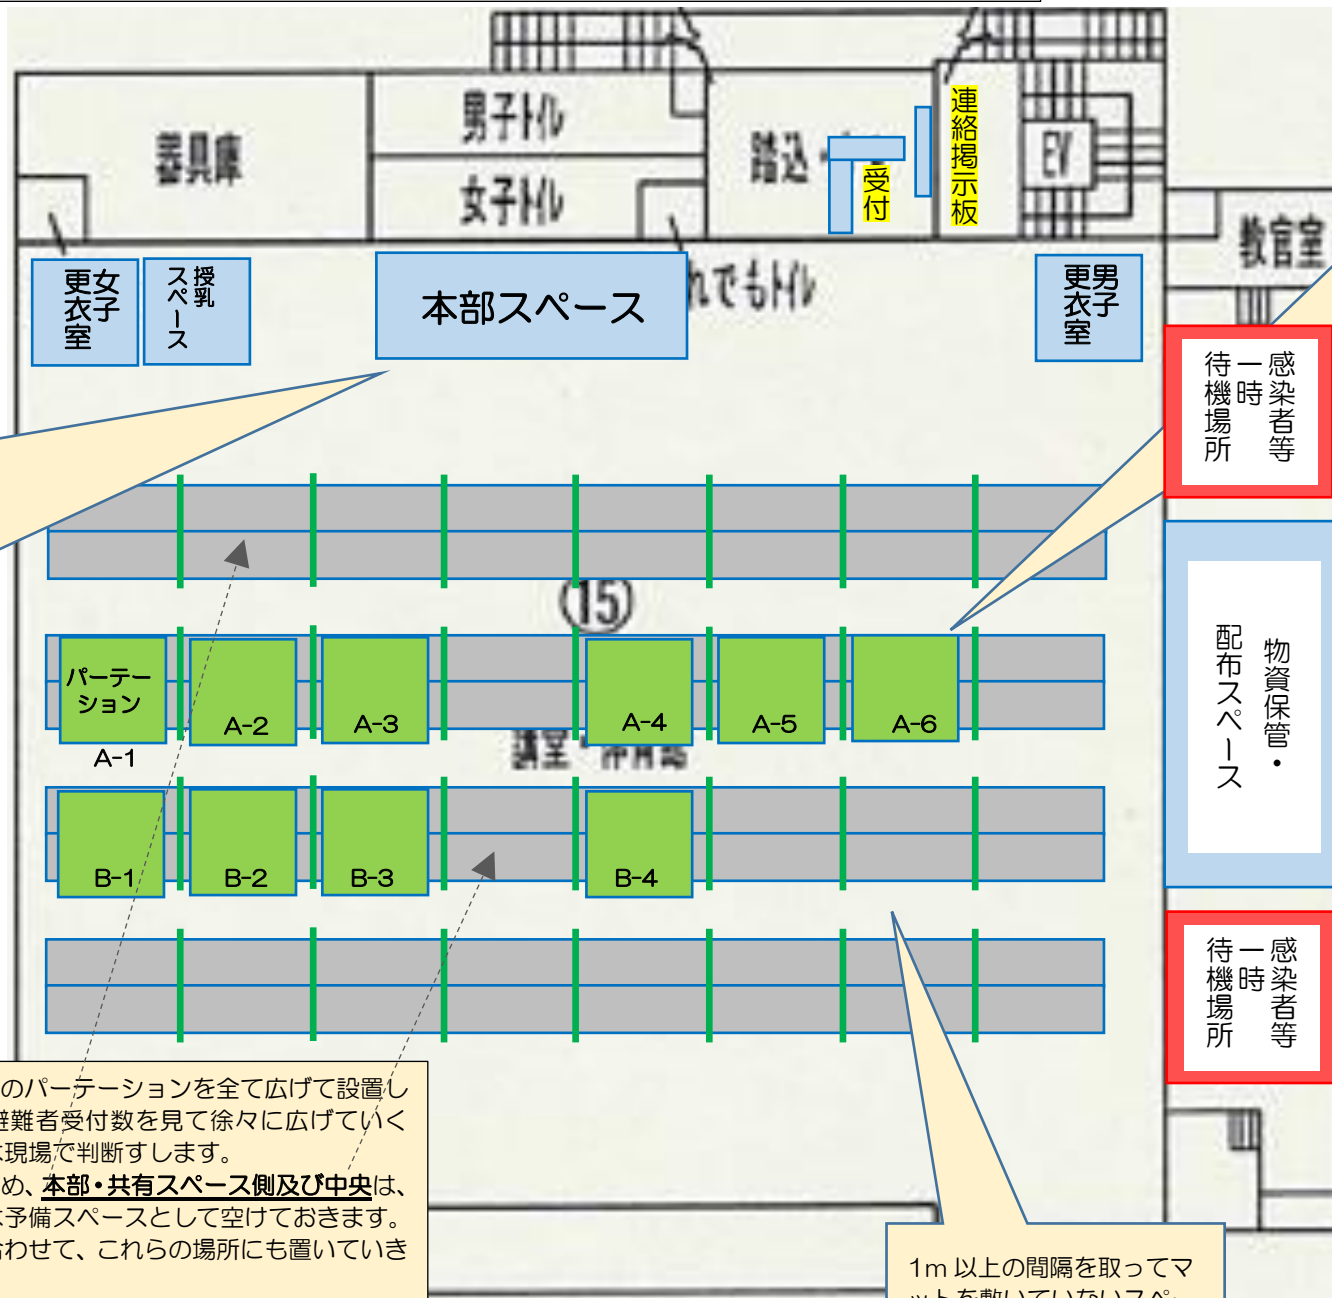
器具庫

男子トイレ

女子トイレ

踏込

受付

連絡掲示板

EV

教官室

だれでもトイレ

更衣室 女子

授乳スペース

本部スペース

更衣室 男子

感染者等 一時 待機場所

⑮

パーテーション

A-1

A-2

A-3

A-4

A-5

A-6

講堂・体育館

B-1

B-2

B-3

B-4

物資保管・ 配布スペース

感染者等 一時 待機場所

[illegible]のパーテーションを全て広げて設置し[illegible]避難者受付数を見て徐々に広げていく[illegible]は現場で判断します。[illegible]め、本部・共有スペース側及び中央は、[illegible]予備スペースとして空けておきます。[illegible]わせて、これらの場所にも置いていき

1m 以上の間隔を取ってマ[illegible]